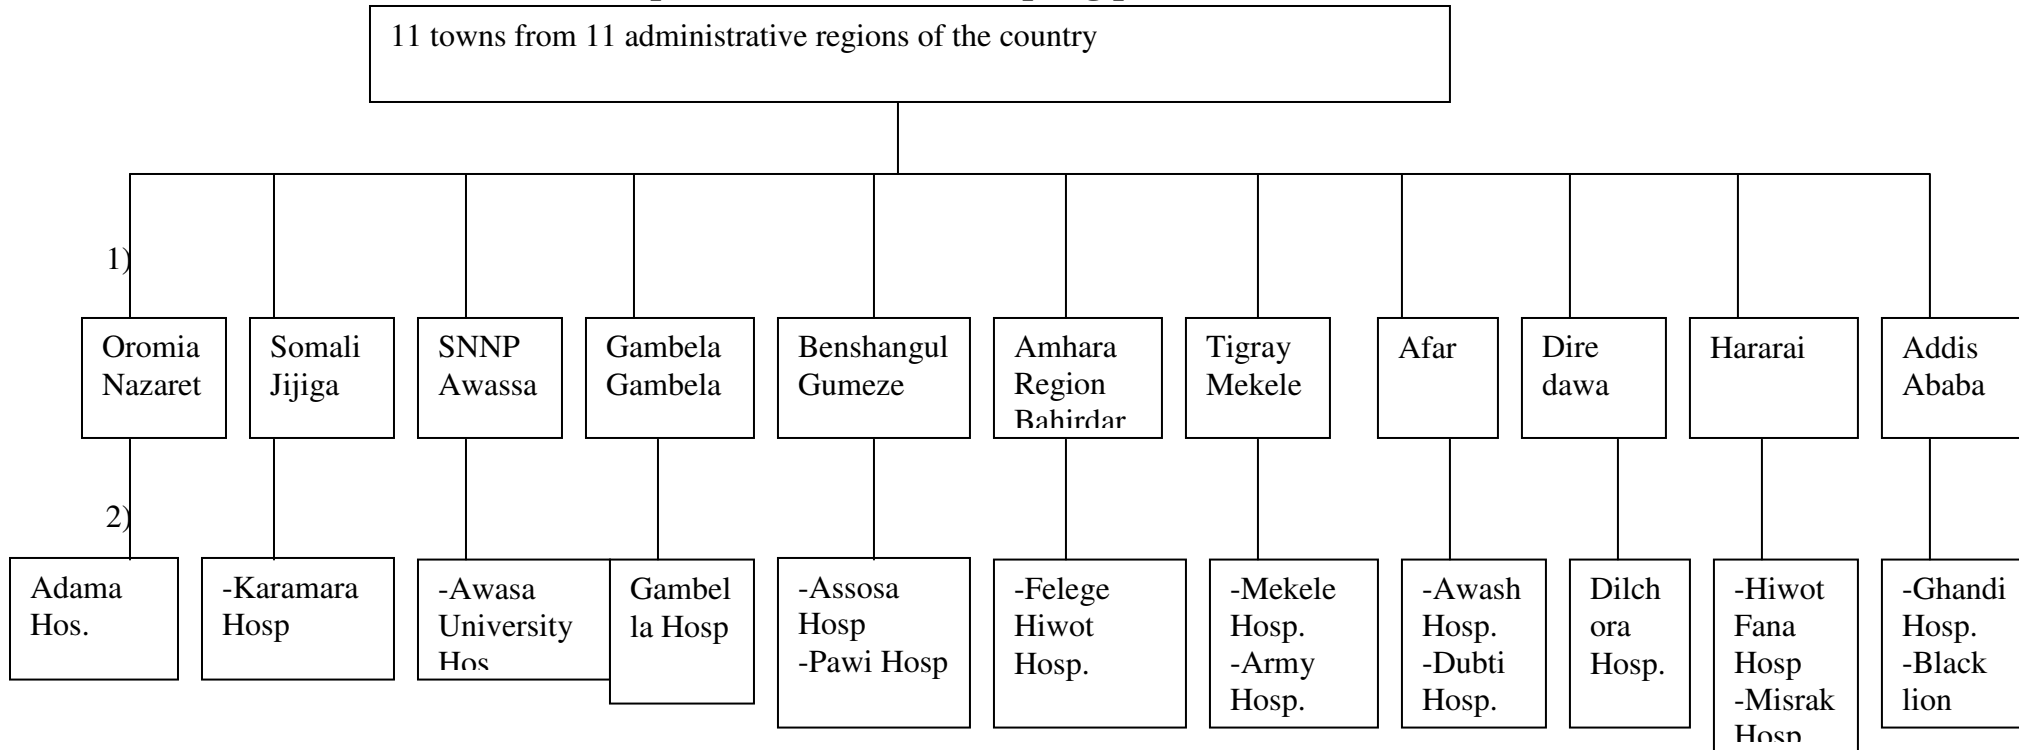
11 towns from 11 administrative regions of the country

1)

Oromia Nazaret

Somali Jijiga

SNNP Awassa

Gambela Gambela

Benshangul Gumeze

Amhara Region Bahirdar

Tigray Mekele

Afar

Dire dawa

Hararai

Addis Ababa

2)

Adama Hos.

-Karamara Hosp

-Awasa University Hos

Gambella Hosp

-Assosa Hosp
-Pawi Hosp

-Felege Hiwot Hosp.

-Mekele Hosp.
-Army Hosp.

-Awash Hosp.
-Dubti Hosp.

Dilchora Hosp.

-Hiwot Fana Hosp
-Misrak Hosp

-Ghandi Hosp.
-Black lion